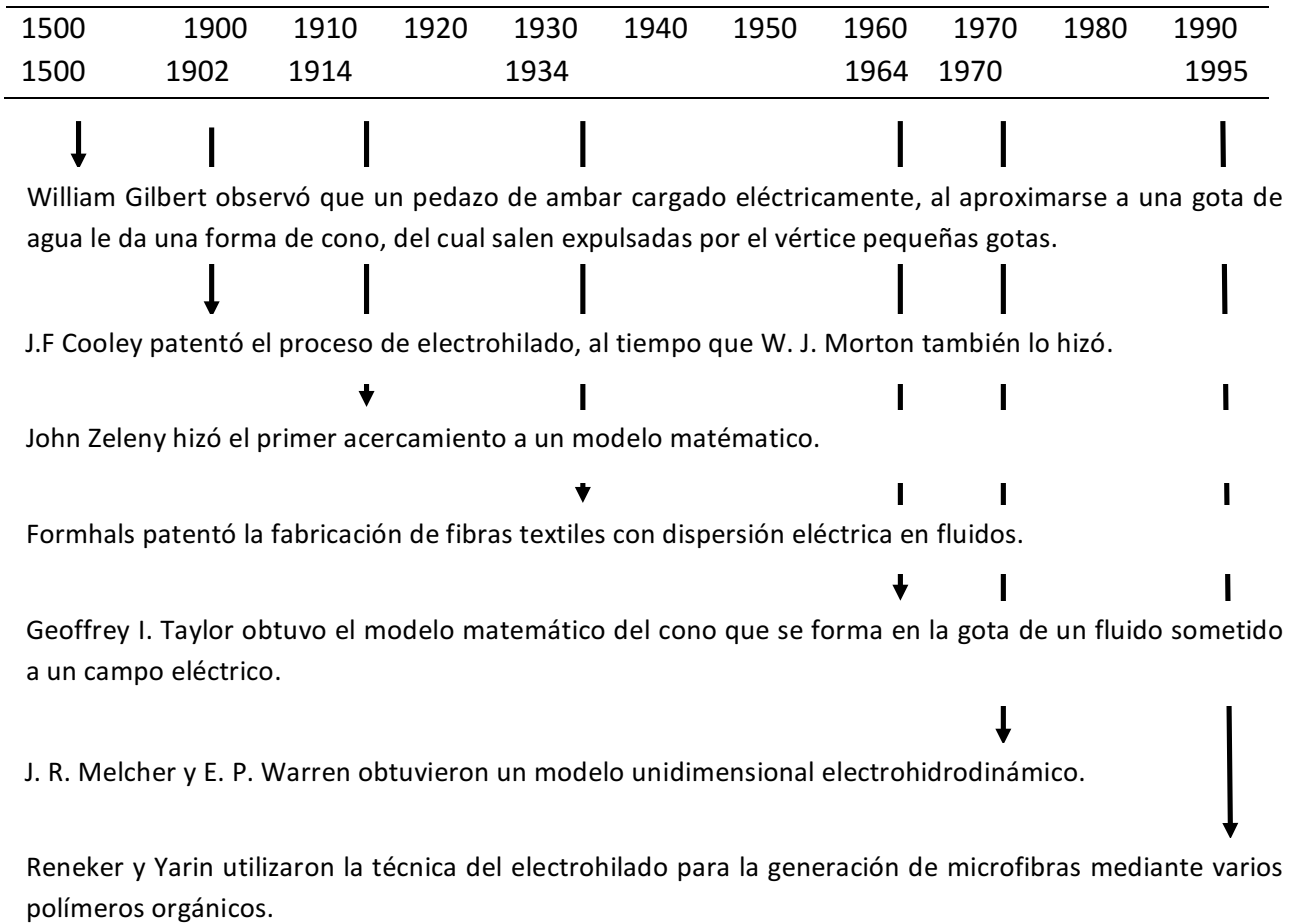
| 1500 | 1900 | 1910 | 1920 | 1930 | 1940 | 1950 | 1960 | 1970 | 1980 | 1990 |
|---|---|---|---|---|---|---|---|---|---|---|
| 1500 | 1902 | 1914 | | 1934 | | | 1964 | 1970 | | 1995 |

William Gilbert observó que un pedazo de ambar cargado eléctricamente, al aproximarse a una gota de agua le da una forma de cono, del cual salen expulsadas por el vértice pequeñas gotas.

J.F Cooley patentó el proceso de electrohilado, al tiempo que W. J. Morton también lo hizó.

John Zeleny hizó el primer acercamiento a un modelo matématico.

Formhals patentó la fabricación de fibras textiles con dispersión eléctrica en fluidos.

Geoffrey I. Taylor obtuvo el modelo matemático del cono que se forma en la gota de un fluido sometido a un campo eléctrico.

J. R. Melcher y E. P. Warren obtuvieron un modelo unidimensional electrohidrodinámico.

Reneker y Yarin utilizaron la técnica del electrohilado para la generación de microfibras mediante varios polímeros orgánicos.